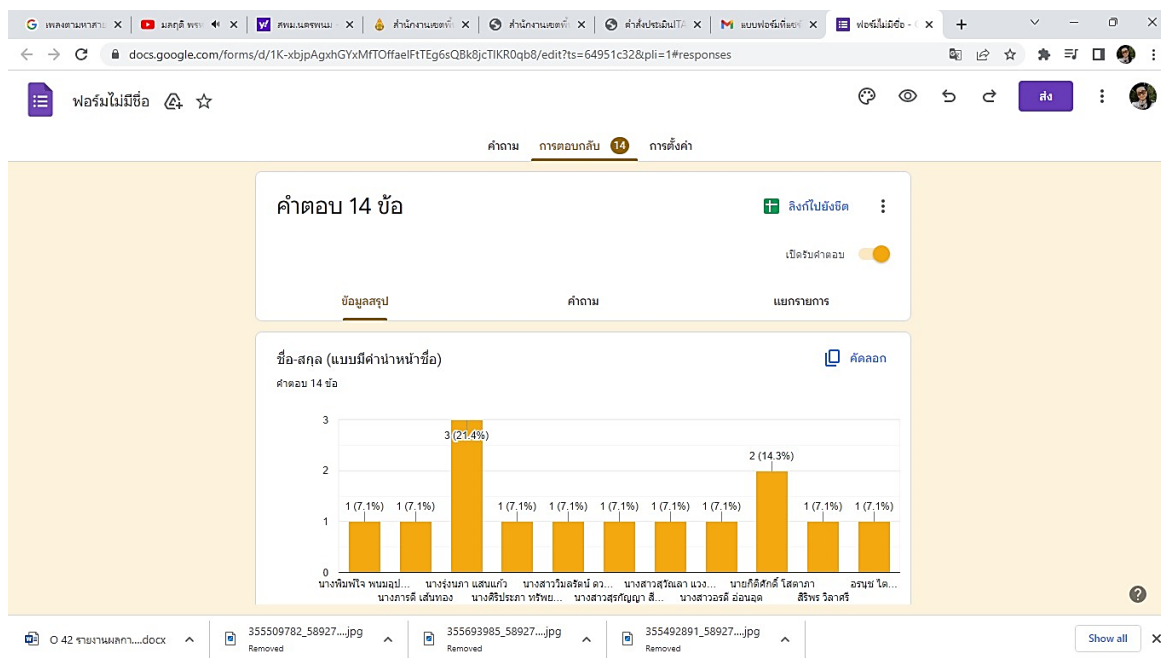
เพลงตามหาสาว | มลฤดี พรห | สพม.นครพนม | สำนักงานเขตที่ | สำนักงานเขตที่ | คำสั่งประเมินITA | แบบฟอร์มที่ยอ | ฟอร์มไม่มีชื่อ -

docs.google.com/forms/d/1K-xbjpAgxhGYxMfTOffaelFtTEg6sQBk8jcTIKR0qb8/edit?ts=64951c32&pli=1#responses

ฟอร์มไม่มีชื่อ

ส่ง

คำถาม การตอบกลับ 14 การตั้งค่า

คำตอบ 14 ข้อ

ลิงก์ไปยังชีต

เปิดรับคำตอบ

ข้อมูลสรุป คำถาม แยกรายการ

ชื่อ-สกุล (แบบมีคำนำหน้าชื่อ)

คัดลอก

คำตอบ 14 ข้อ

3
2
1
0

1 (7.1%) 1 (7.1%) 3 (21.4%) 1 (7.1%) 1 (7.1%) 1 (7.1%) 1 (7.1%) 1 (7.1%) 2 (14.3%) 1 (7.1%) 1 (7.1%)

นางพิมพ์ใจ พนมอุป... นางรุ่งนภา แสนแก้ว นางสาววิมลรัตน์ ดว... นางสาวสุวัฒลา แวง... นายกิตติศักดิ์ โสดาภา อรนุช ได...
นางภารดี เส้นทอง นางศิริประภา ทรัพย... นางสาวสุรัญญา สี... นางสาวอรดี อ่อนอุด สิริพร วิลาศรี

O 42 รายงานผลกา....docx
355509782_58927....jpg Removed
355693985_58927....jpg Removed
355492891_58927....jpg Removed
Show all